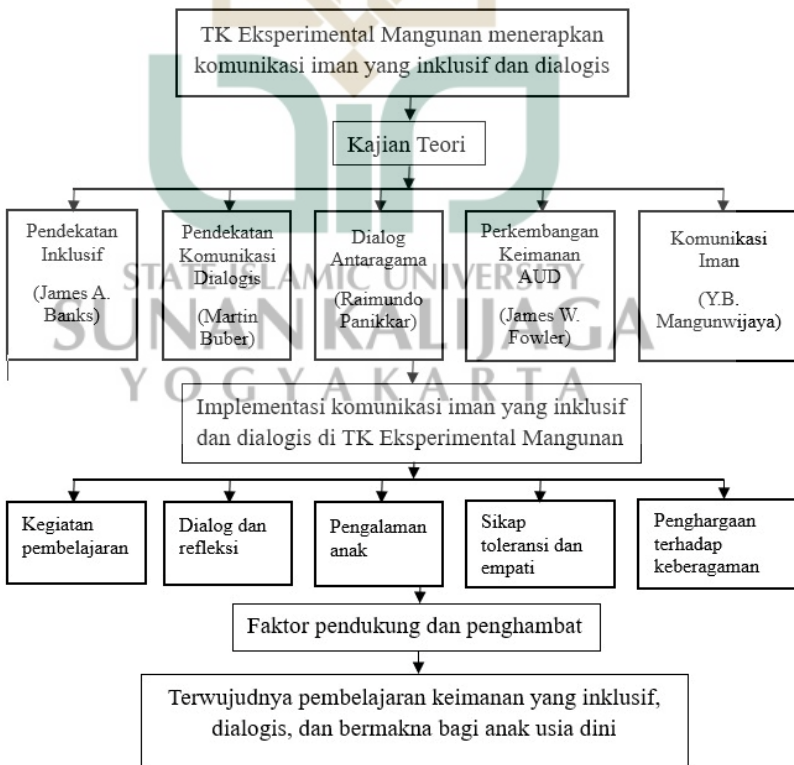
TK Eksperimental Mangunan menerapkan komunikasi iman yang inklusif dan dialogis

Kajian Teori

Pendekatan Inklusif (James A. Banks)

Pendekatan Komunikasi Dialogis (Martin Buber)

Dialog Antaragama (Raimundo Panikkar)

Perkembangan Keimanan AUD (James W. Fowler)

Komunikasi Iman (Y.B. Mangunwijaya)

STATE ISLAMIC UNIVERSITY
SUNAN KALIJAGA
YOGYAKARTA

Implementasi komunikasi iman yang inklusif dan dialogis di TK Eksperimental Mangunan

Kegiatan pembelajaran

Dialog dan refleksi

Pengalaman anak

Sikap toleransi dan empati

Penghargaan terhadap keberagaman

Faktor pendukung dan penghambat

Terwujudnya pembelajaran keimanan yang inklusif, dialogis, dan bermakna bagi anak usia dini